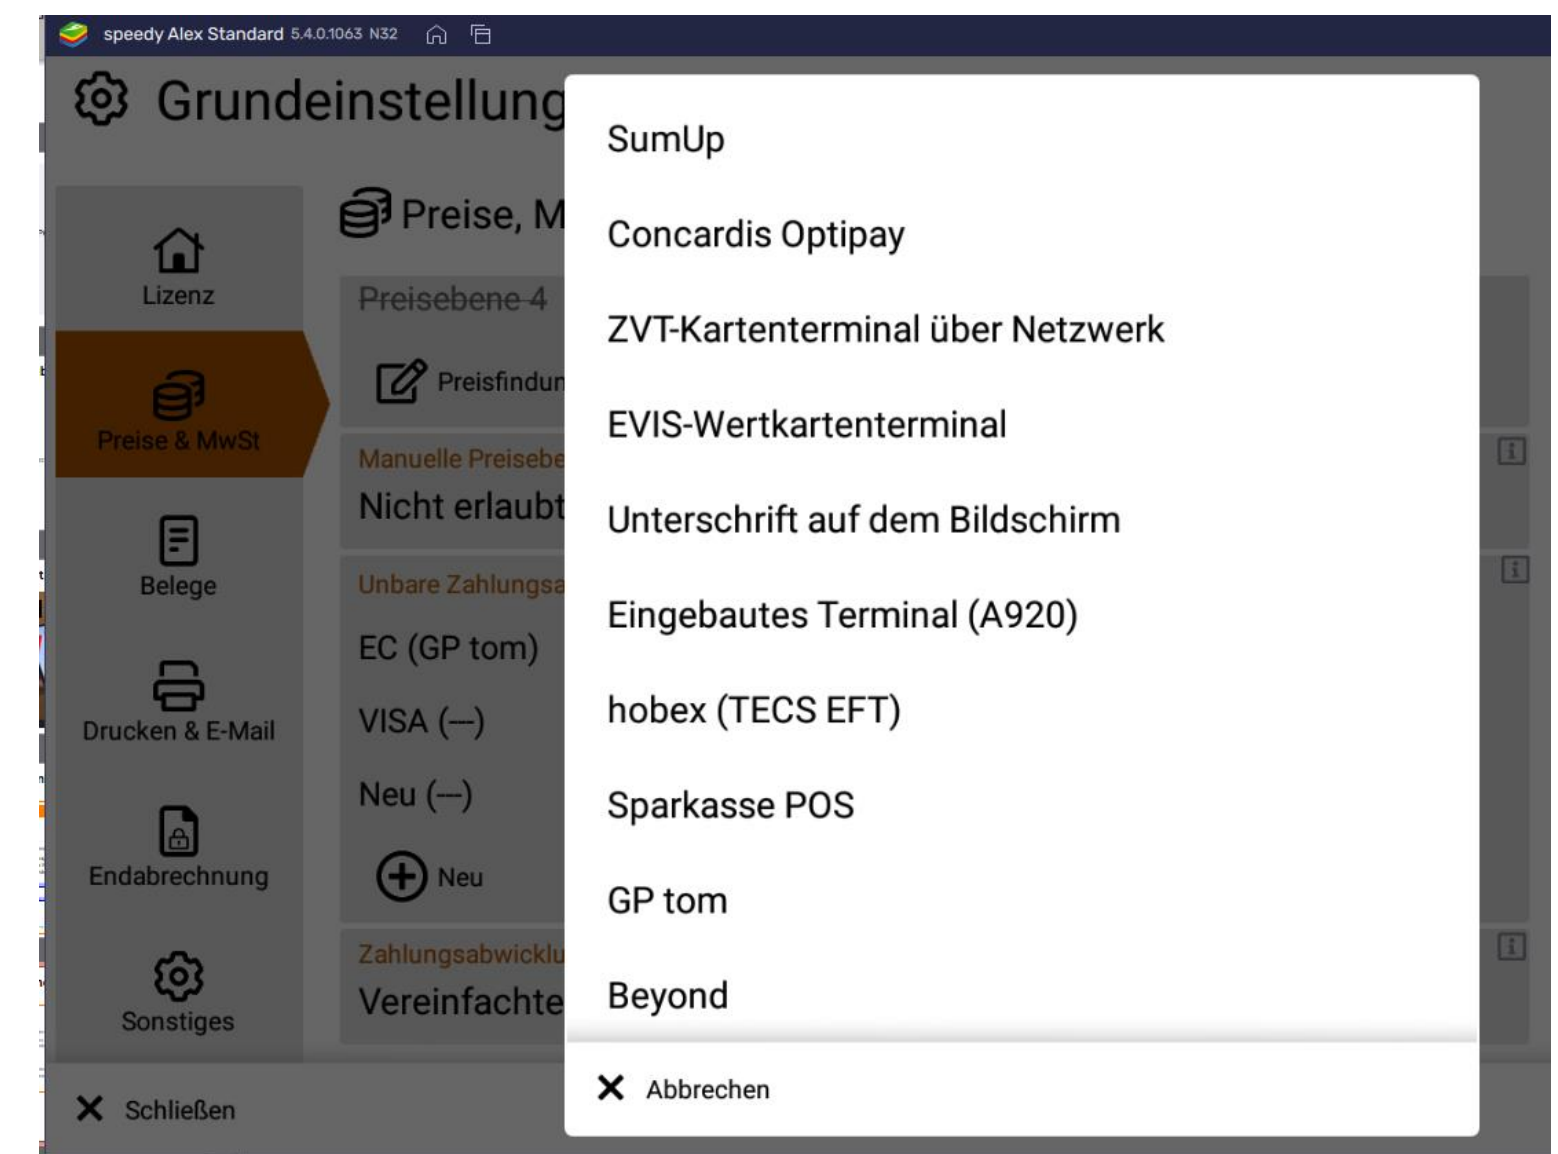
speedy Alex Standard 5.4.0.1063 N32

Grundeinstellung

Lizenz

Preise & MwSt

Belege

Drucken & E-Mail

Endabrechnung

Sonstiges

Schließen

Preise, M

Preisebene 4

Preisfindun

Manuelle Preisebe

Nicht erlaubt

Unbare Zahlungsa

EC (GP tom)

VISA (—)

Neu (—)

Neu

Zahlungsabwicklu

Vereinfachte

SumUp

Concardis Optipay

ZVT-Kartenterminal über Netzwerk

EVIS-Wertkartenterminal

Unterschrift auf dem Bildschirm

Eingebautes Terminal (A920)

hobex (TECS EFT)

Sparkasse POS

GP tom

Beyond

Abbrechen